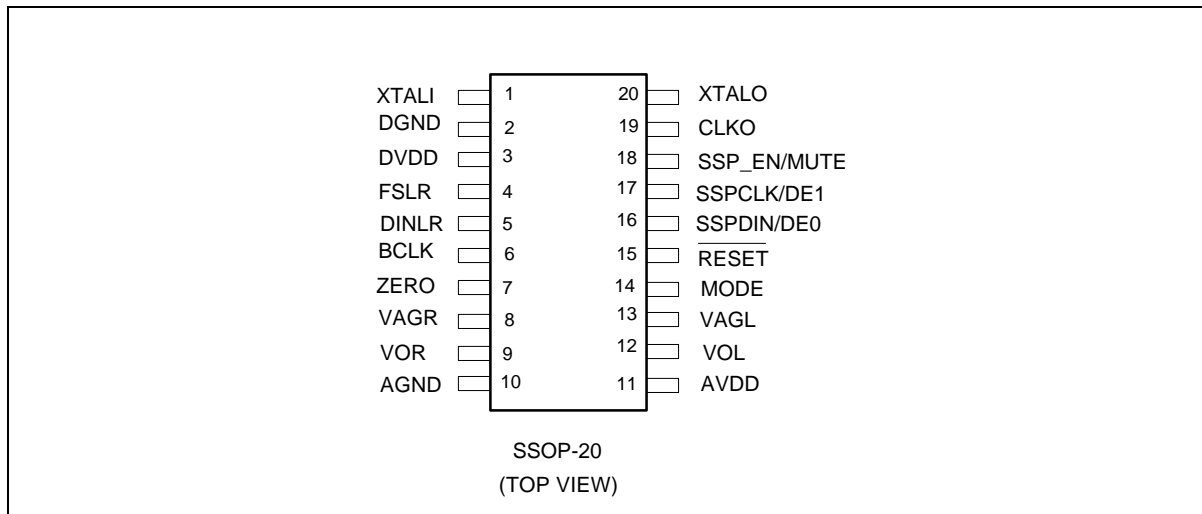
XTALI 1
DGND 2
DVDD 3
FSLR 4
DINLR 5
BCLK 6
ZERO 7
VAGR 8
VOR 9
AGND 10

20 XTALO
19 CLKO
18 SSP_EN/MUTE
17 SSPCLK/DE1
16 SSPDIN/DE0
15 $\overline{RESET}$
14 MODE
13 VAGL
12 VOL
11 AVDD

SSOP-20
(TOP VIEW)